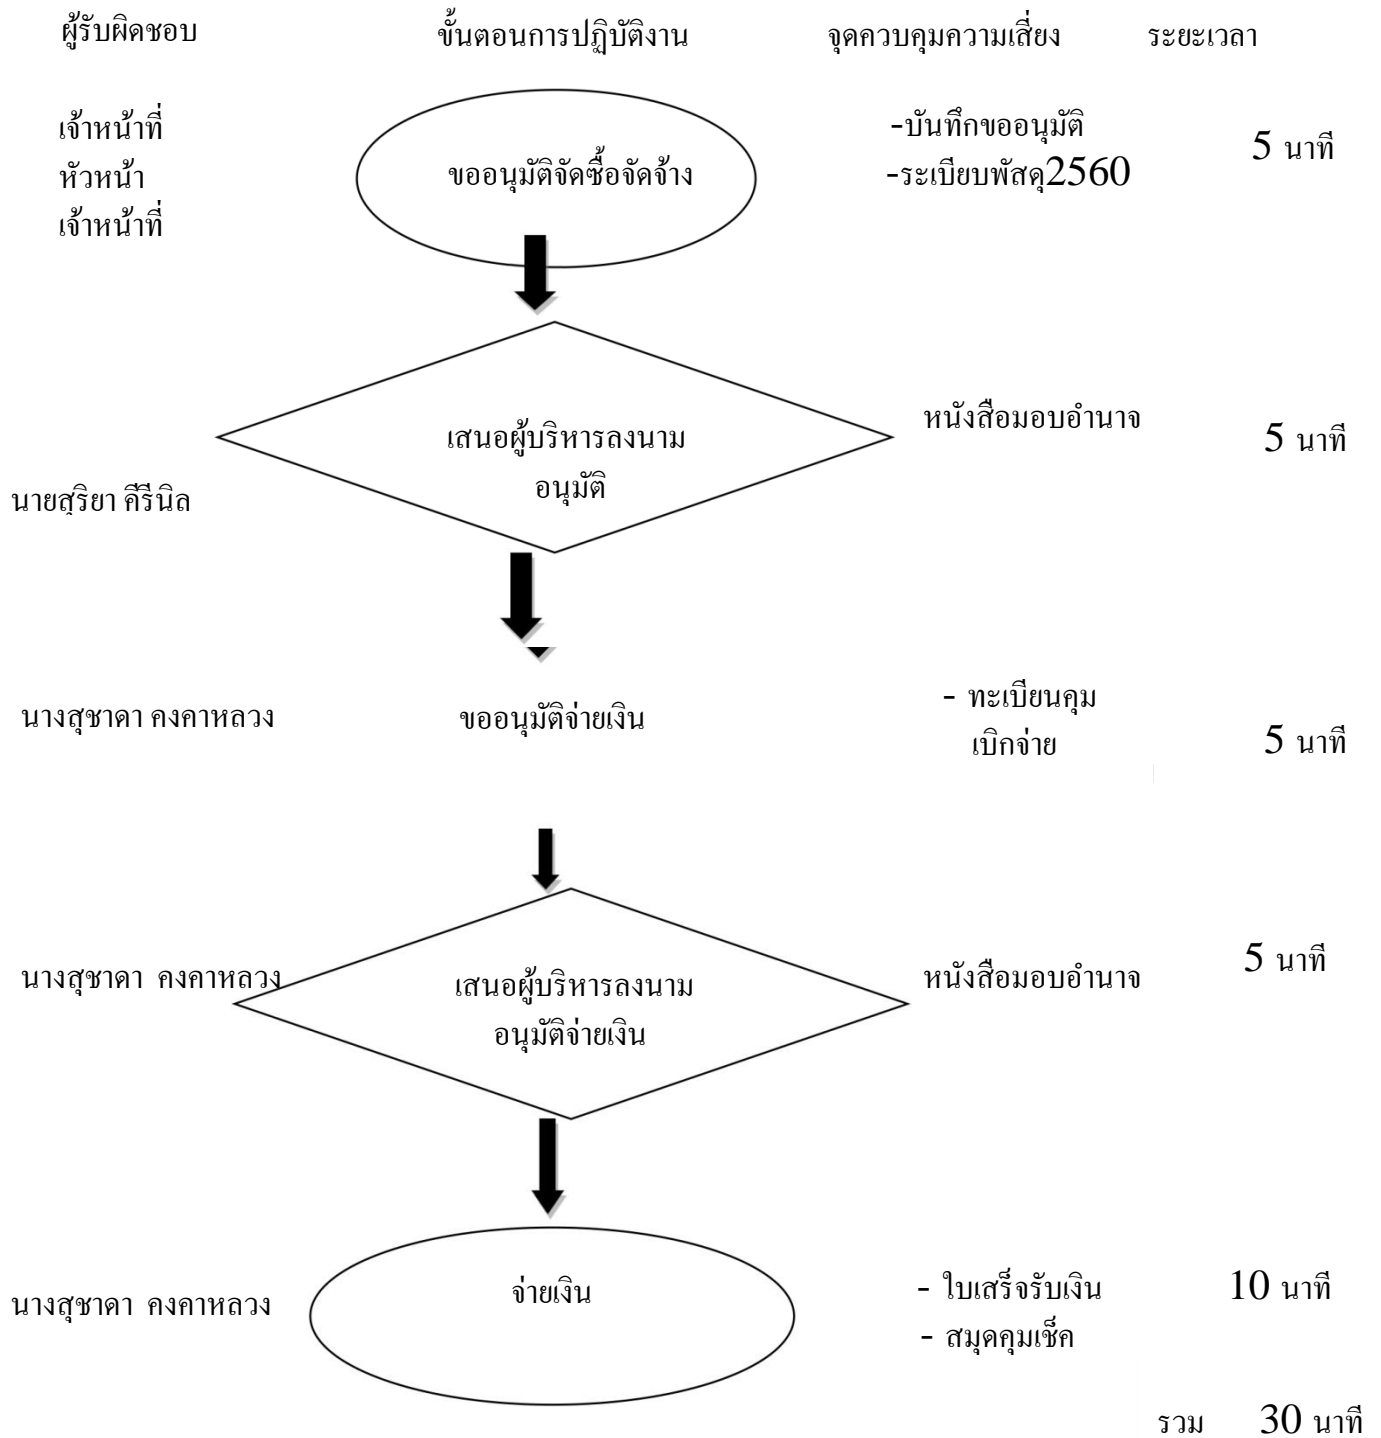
ผู้รับผิดชอบ ขั้นตอนการปฏิบัติงาน จุดควบคุมความเสี่ยง ระยะเวลา

เจ้าหน้าที่
หัวหน้า
เจ้าหน้าที่

ขออนุมัติจัดซื้อจัดจ้าง

-บันทึกขออนุมัติ
-ระเบียบพัสดุ2560

5 นาที

เสนอผู้บริหารลงนาม อนุมัติ

หนังสือมอบอำนาจ

5 นาที

นายสุริยา คีรีนิล

นางสุชาดา คงคาหลวง

ขออนุมัติจ่ายเงิน

- ทะเบียนคุม เบิกจ่าย

5 นาที

5 นาที

นางสุชาดา คงคาหลวง

เสนอผู้บริหารลงนาม อนุมัติจ่ายเงิน

หนังสือมอบอำนาจ

นางสุชาดา คงคาหลวง

จ่ายเงิน

- ใบเสร็จรับเงิน
- สมุดคุมเช็ค

10 นาที

รวม 30 นาที